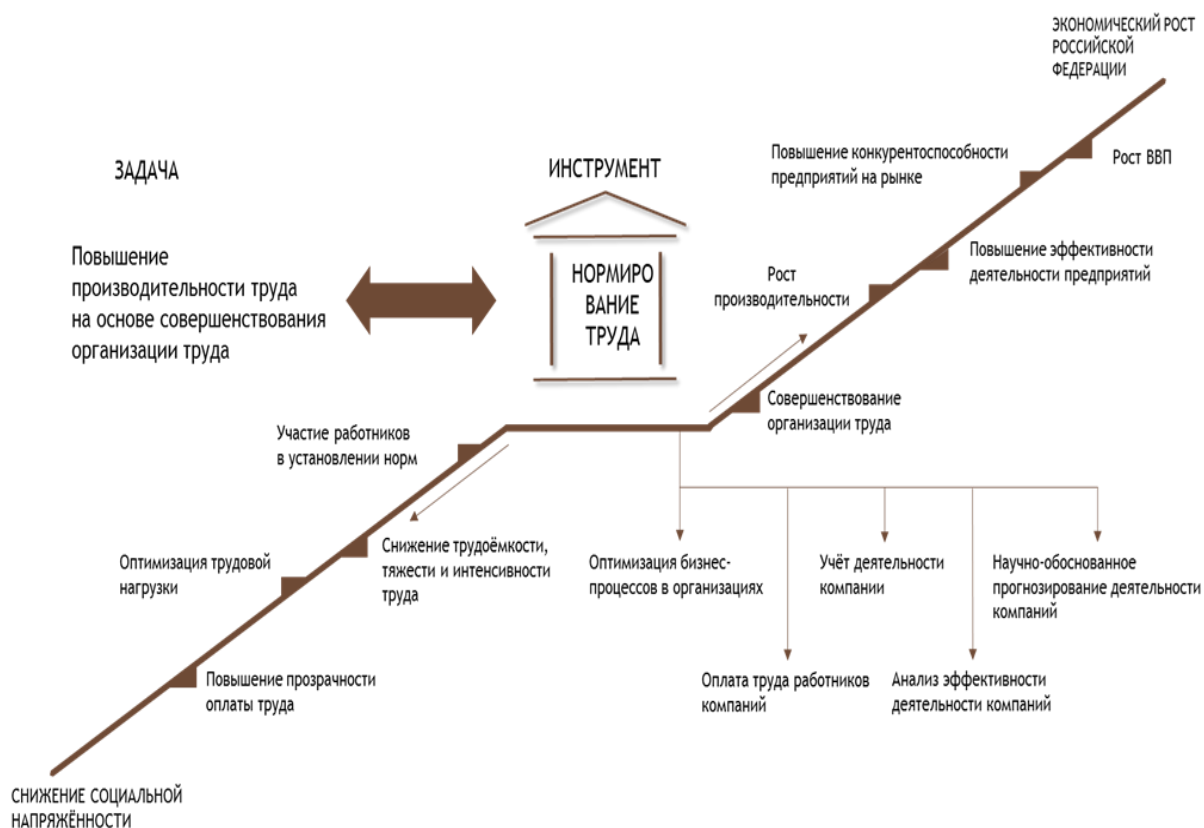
ЭКОНОМИЧЕСКИЙ РОСТ РОССИЙСКОЙ ФЕДЕРАЦИИ

ЗАДАЧА

ИНСТРУМЕНТ

Повышение конкурентоспособности предприятий на рынке

Рост ВВП

Повышение производительности труда на основе совершенствования организации труда

НОРМИРО ВАНИЕ ТРУДА

Повышение эффективности деятельности предприятий

Рост производительности

Совершенствование организации труда

Участие работников в установлении норм

Оптимизация трудовой нагрузки

Снижение трудоёмкости, тяжести и интенсивности труда

Оптимизация бизнес-процессов в организациях

Учёт деятельности компании

Научно-обоснованное прогнозирование деятельности компаний

Повышение прозрачности оплаты труда

Оплата труда работников компаний

Анализ эффективности деятельности компаний

СНИЖЕНИЕ СОЦИАЛЬНОЙ НАПРЯЖЁННОСТИ